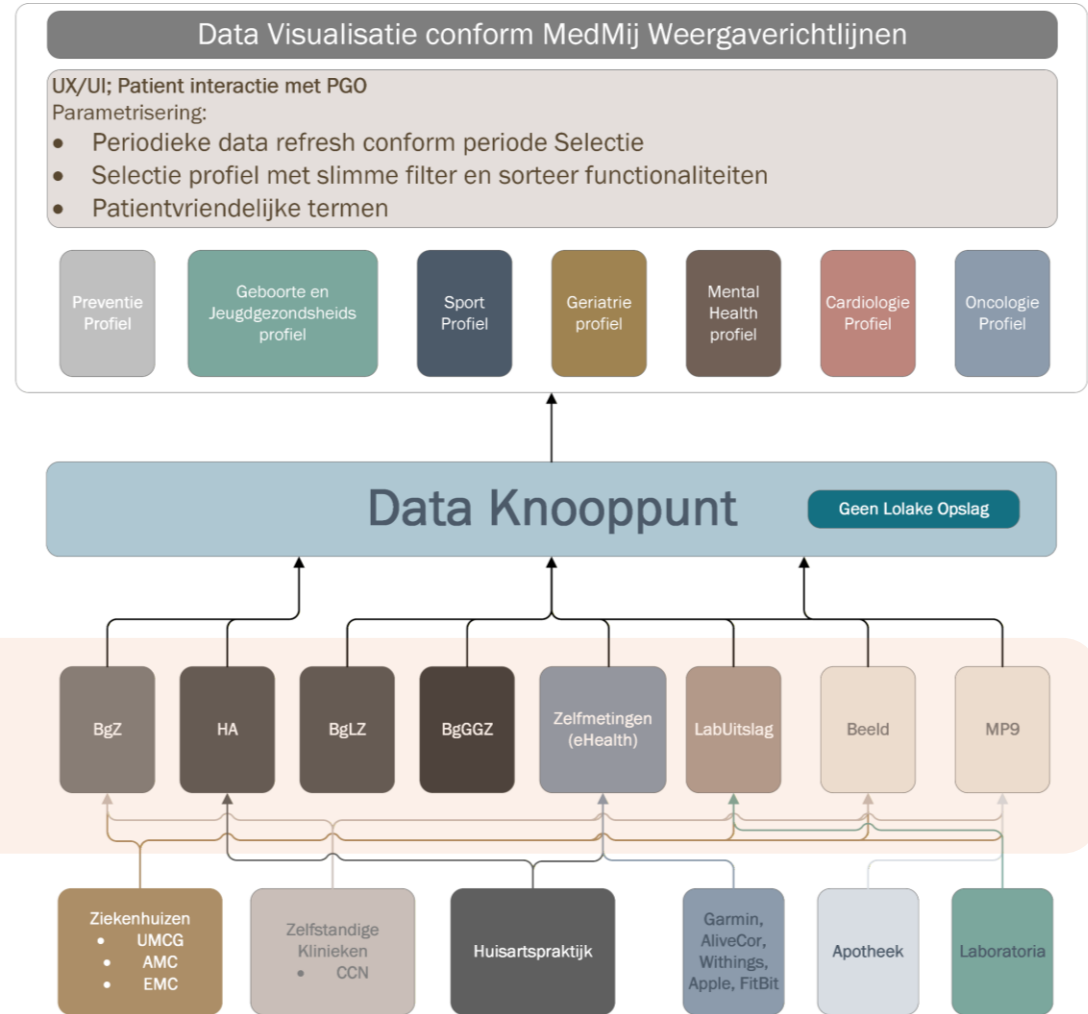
Data Visualisatie conform MedMij Weergaverichtlijnen

UX/UI; Patient interactie met PGO
Parametrisering:
- Periodieke data refresh conform periode Selectie
- Selectie profiel met slimme filter en sorteer functionaliteiten
- Patientvriendelijke termen

Preventie Profiel

Geboorte en Jeugdgezondsheids profiel

Sport Profiel

Geriatrie profiel

Mental Health profiel

Cardiologie Profiel

Oncologie Profiel

Data Knooppunt

Geen Lolake Opslag

BgZ

HA

BgLZ

BgGGZ

Zelfmetingen (eHealth)

LabUitslag

Beeld

MP9

Ziekenhuizen
- UMCG
- AMC
- EMC

Zelfstandige Klinieken
- CCN

Huisartspraktijk

Garmin, AliveCor, Withings, Apple, FitBit

Apotheek

Laboratoria